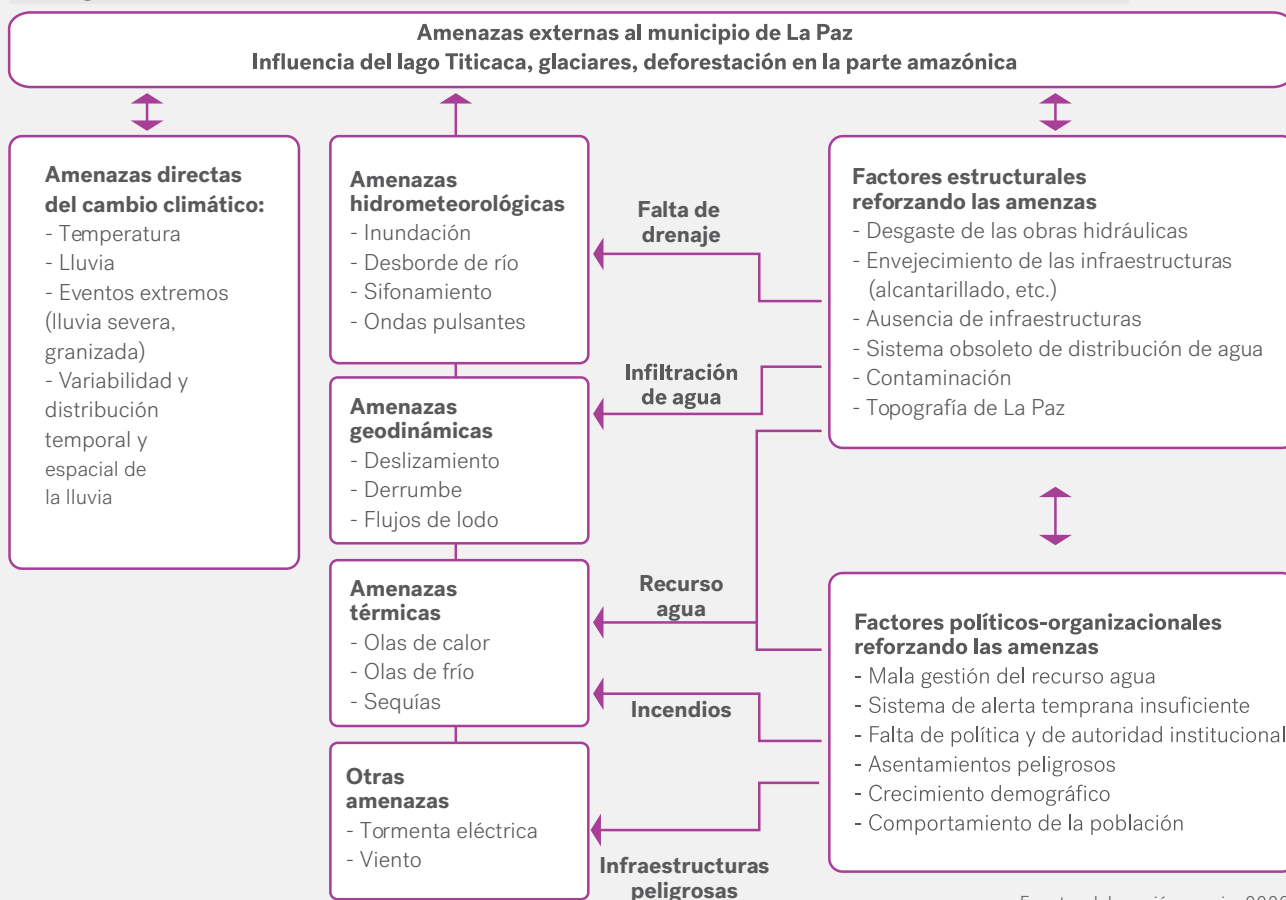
Amenazas externas al municipio de La Paz
Influencia del lago Titicaca, glaciares, deforestación en la parte amazónica

Amenazas directas del cambio climático:
- Temperatura
- Lluvia
- Eventos extremos (lluvia severa, granizada)
- Variabilidad y distribución temporal y espacial de la lluvia

Amenazas hidrometeorológicas
- Inundación
- Desborde de río
- Sifonamiento
- Ondas pulsantes

Amenazas geodinámicas
- Deslizamiento
- Derrumbe
- Flujos de lodo

Amenazas térmicas
- Olas de calor
- Olas de frío
- Sequías

Otras amenazas
- Tormenta eléctrica
- Viento

Falta de drenaje

Infiltración de agua

Recurso agua

Incendios

Infraestructuras peligrosas

Factores estructurales reforzando las amenzas
- Desgaste de las obras hidráulicas
- Envejecimiento de las infraestructuras (alcantarillado, etc.)
- Ausencia de infraestructuras
- Sistema obsoleto de distribución de agua
- Contaminación
- Topografía de La Paz

Factores políticos-organizacionales reforzando las amenzas
- Mala gestión del recurso agua
- Sistema de alerta temprana insuficiente
- Falta de política y de autoridad institucional
- Asentamientos peligrosos
- Crecimiento demográfico
- Comportamiento de la población

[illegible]